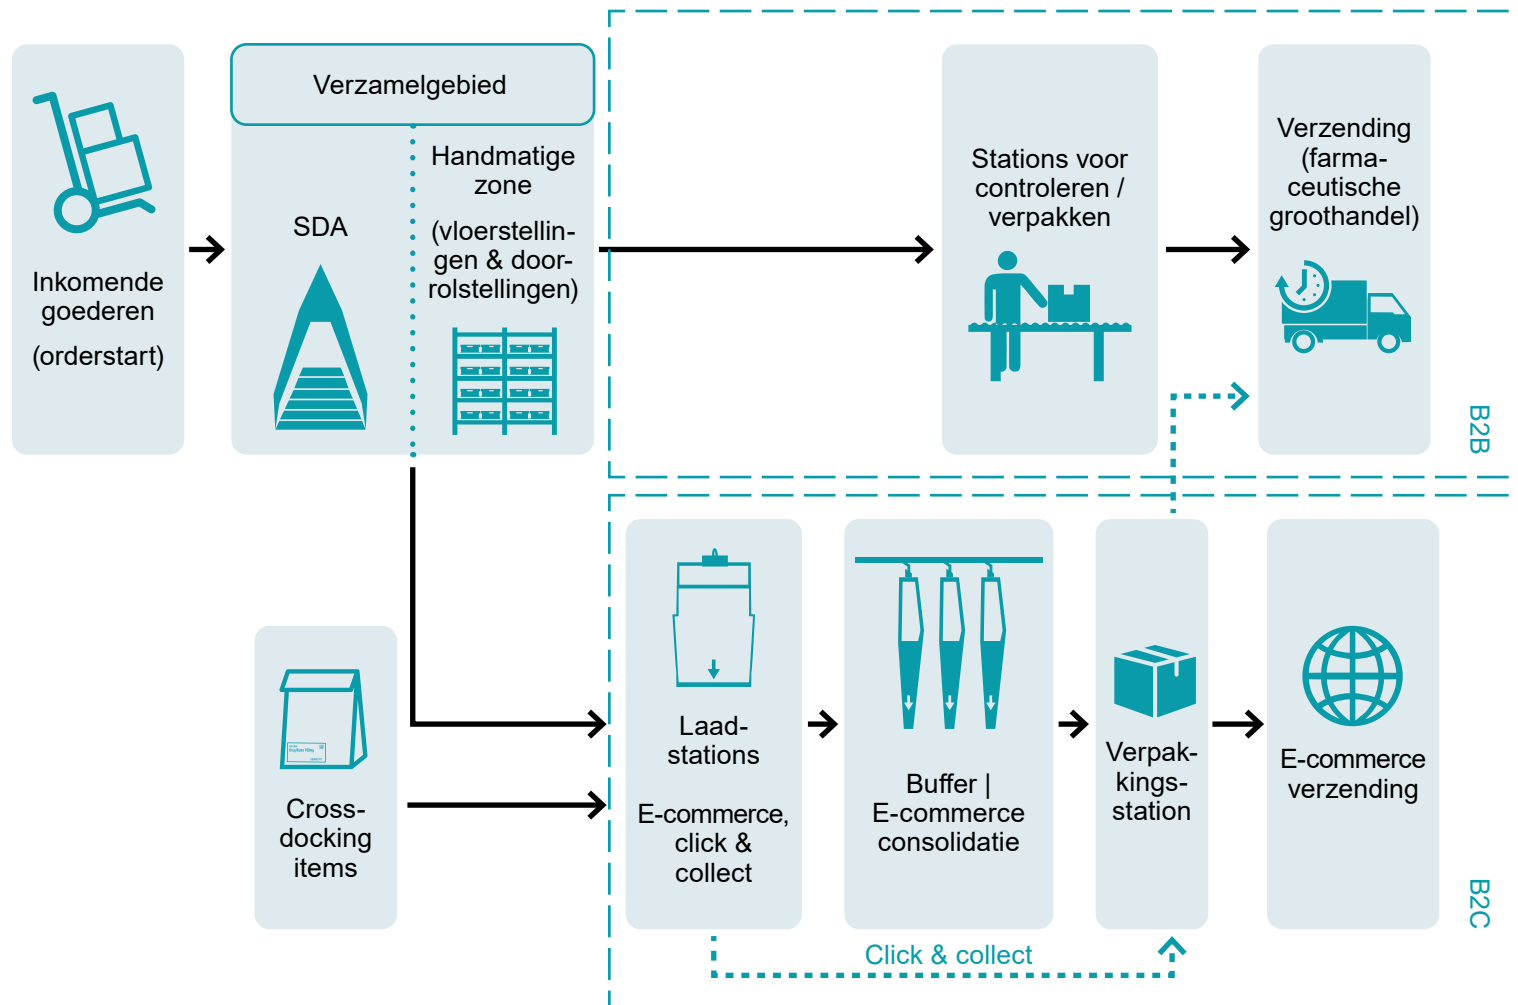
Inkomende goederen

(orderstart)

Verzamelgebied

SDA

Handmatige zone

(vloerstellingen & doorrolstellingen)

Stations voor controleren / verpakken

Verzending (farmaceutische groothandel)

B2B

Cross-docking items

Laad-stations

E-commerce, click & collect

Buffer | E-commerce consolidatie

Verpak-kings-station

E-commerce verzending

B2C

Click & collect